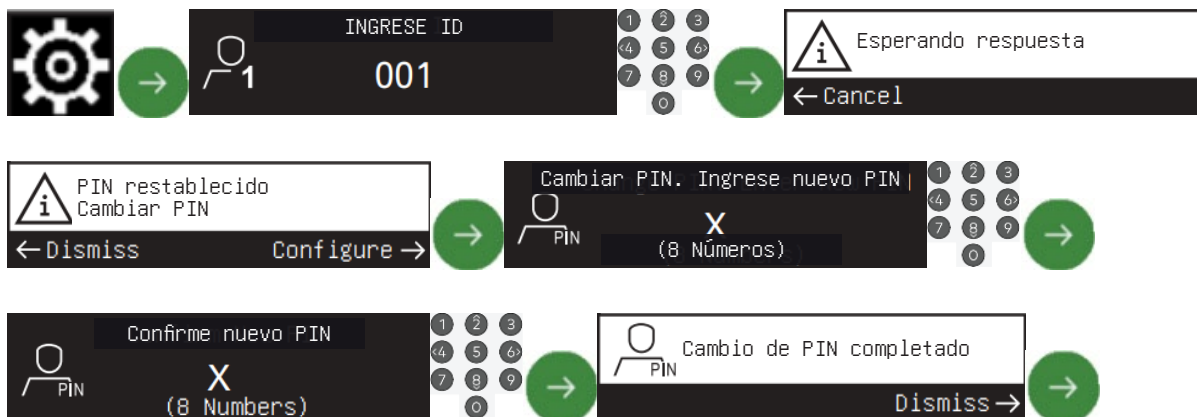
INGRESE ID
1
001

1 2 3
4 5 6
7 8 9
0

i Esperando respuesta
← Cancel

i PIN restablecido
Cambiar PIN
← Dismiss
Configure →

Cambiar PIN. Ingrese nuevo PIN
PIN
X
(8 Números)

1 2 3
4 5 6
7 8 9
0

Confirme nuevo PIN
PIN
X
(8 Numbers)

1 2 3
4 5 6
7 8 9
0

PIN
Cambio de PIN completado
Dismiss →